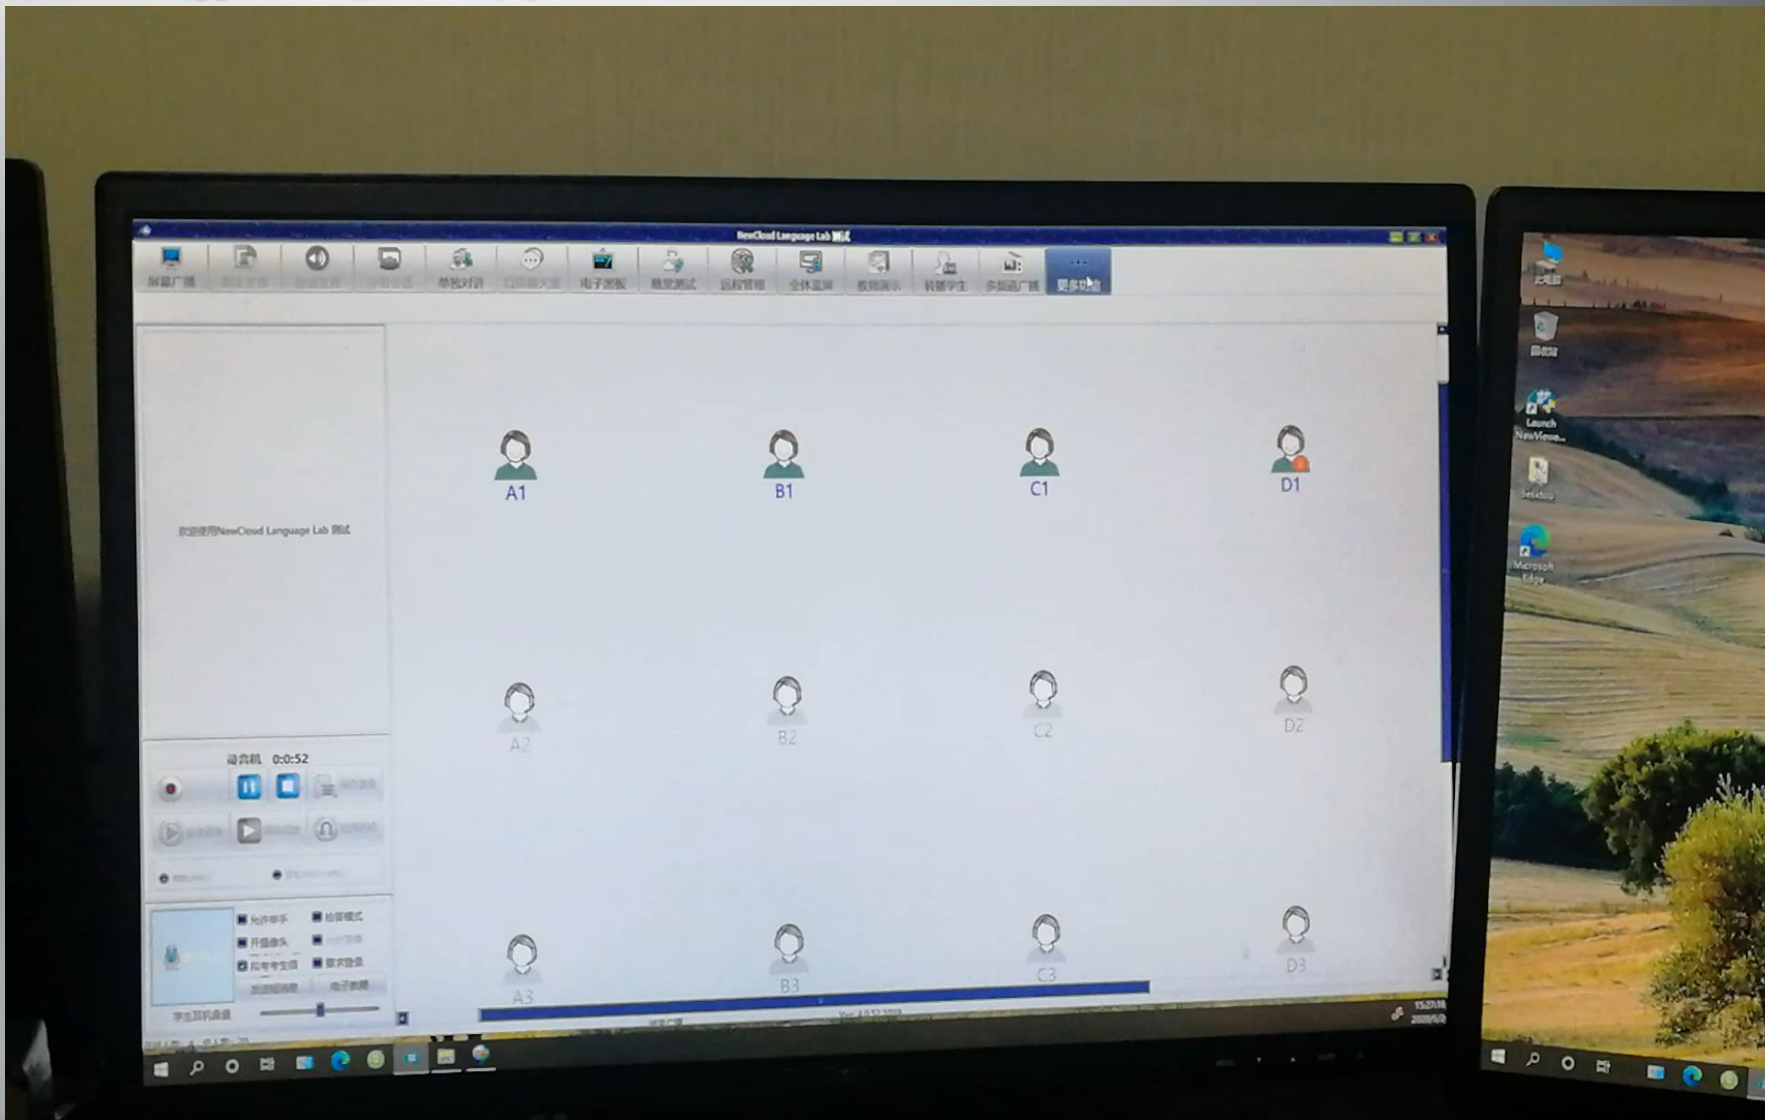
NewCloud Language Lab 测试

屏幕广播 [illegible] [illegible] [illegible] 单独对讲 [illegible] 电子白板 随堂测试 远程管理 全体监屏 教师演示 转播学生 多频道广播 更多功能

欢迎使用NewCloud Language Lab 测试

录音机 0:0:52

允许举手 绘图模式
开启摄像头 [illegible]
和考学生回 要求登录
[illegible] 电子教鞭
学生耳机音量

A1 B1 C1 D1
A2 B2 C2 D2
A3 B3 C3 D3

Ver: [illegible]

此电脑
回收站
Launch NewViewe...
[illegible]
Microsoft Edge